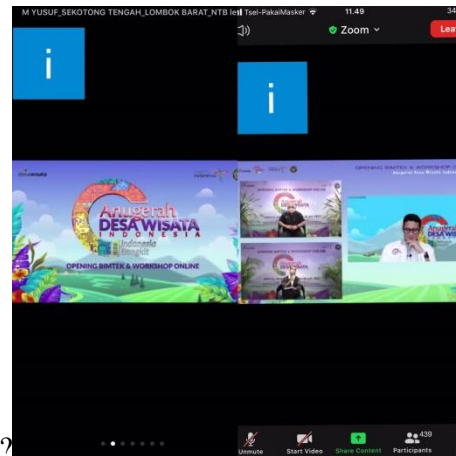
M YUSUF_SEKOTONG TENGAH_LOMBOK BARAT_NTB

Tsel-PakaiMasker 11.49 34

Zoom

Lea

i

i

desawisata

Anugerah DESA WISATA INDONESIA

Indonesia Bangkit

OPENING BIMTEK & WORKSHOP ONLINE

OPENING BIMTEK & WORKSHOP ONLINE

Anugerah Desa Wisata Indonesia

Anugerah DESA

Unmute

Start Video

Share Content

439 Participants